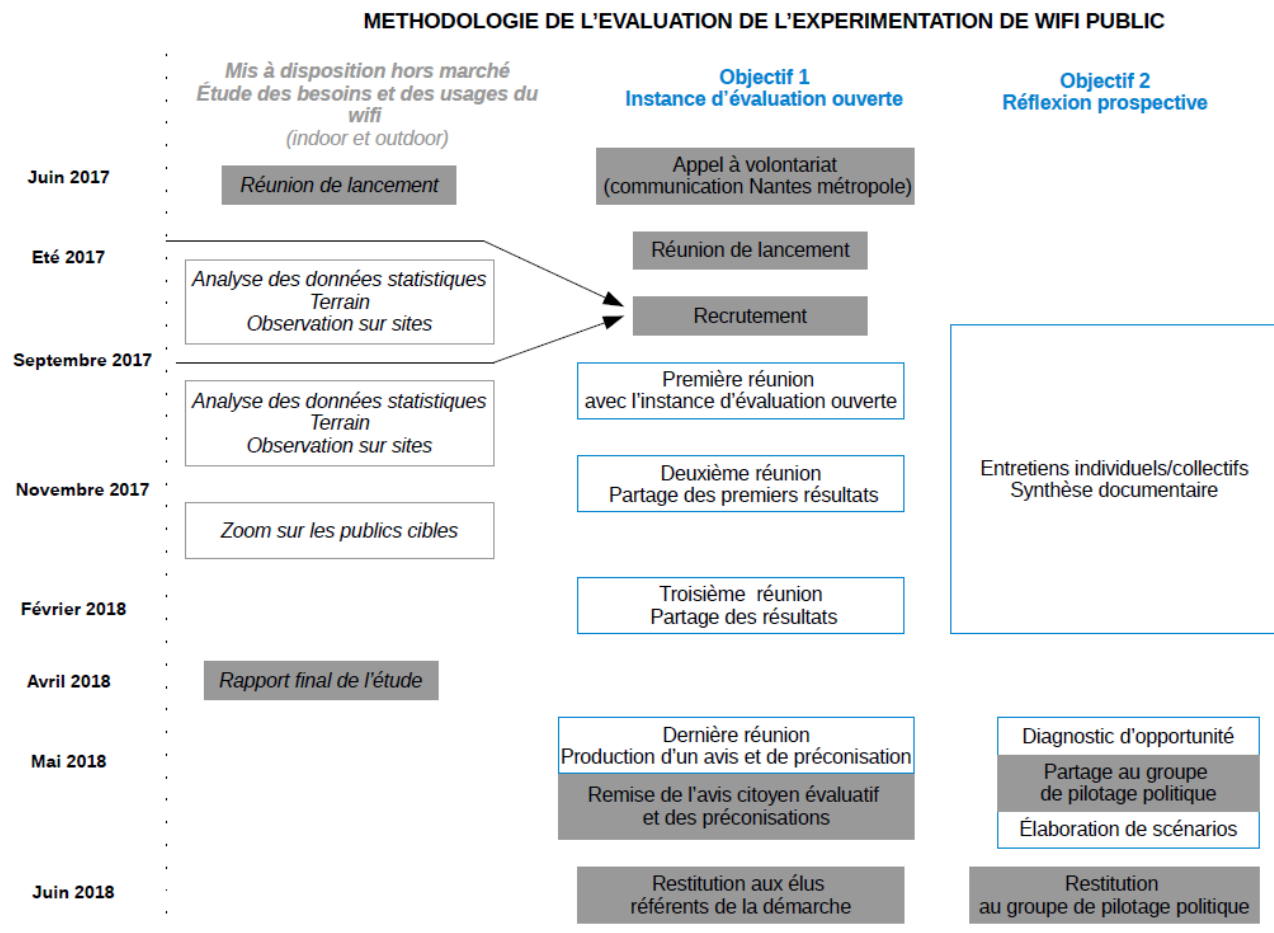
METHODOLOGIE DE L'EVALUATION DE L'EXPERIMENTATION DE WIFI PUBLIC

Mis à disposition hors marché
Étude des besoins et des usages du wifi
(indoor et outdoor)

Objectif 1
Instance d'évaluation ouverte

Objectif 2
Réflexion prospective

Juin 2017

Réunion de lancement

Appel à volontariat
(communication Nantes métropole)

Eté 2017

Réunion de lancement

Analyse des données statistiques
Terrain
Observation sur sites

Recrutement

Septembre 2017

Première réunion
avec l'instance d'évaluation ouverte

Analyse des données statistiques
Terrain
Observation sur sites

Deuxième réunion
Partage des premiers résultats

Entretiens individuels/collectifs
Synthèse documentaire

Novembre 2017

Zoom sur les publics cibles

Février 2018

Troisième réunion
Partage des résultats

Avril 2018

Rapport final de l'étude

Mai 2018

Dernière réunion
Production d'un avis et de préconisation

Remise de l'avis citoyen évaluatif
et des préconisations

Diagnostic d'opportunité

Partage au groupe
de pilotage politique

Élaboration de scénarios

Juin 2018

Restitution aux élus
référents de la démarche

Restitution
au groupe de pilotage politique